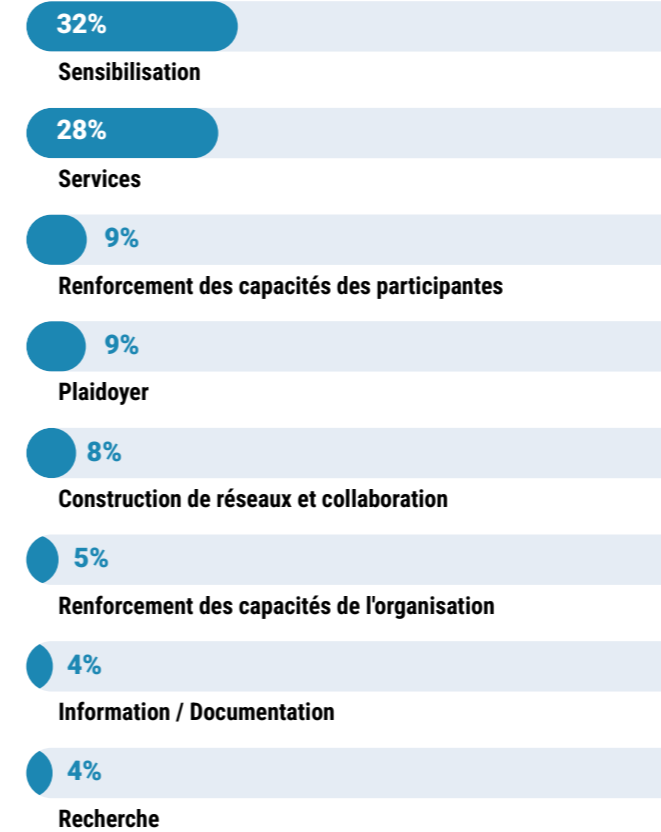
32%
Sensibilisation

28%
Services

9%
Renforcement des capacités des participantes

9%
Plaidoyer

8%
Construction de réseaux et collaboration

5%
Renforcement des capacités de l'organisation

4%
Information / Documentation

4%
Recherche